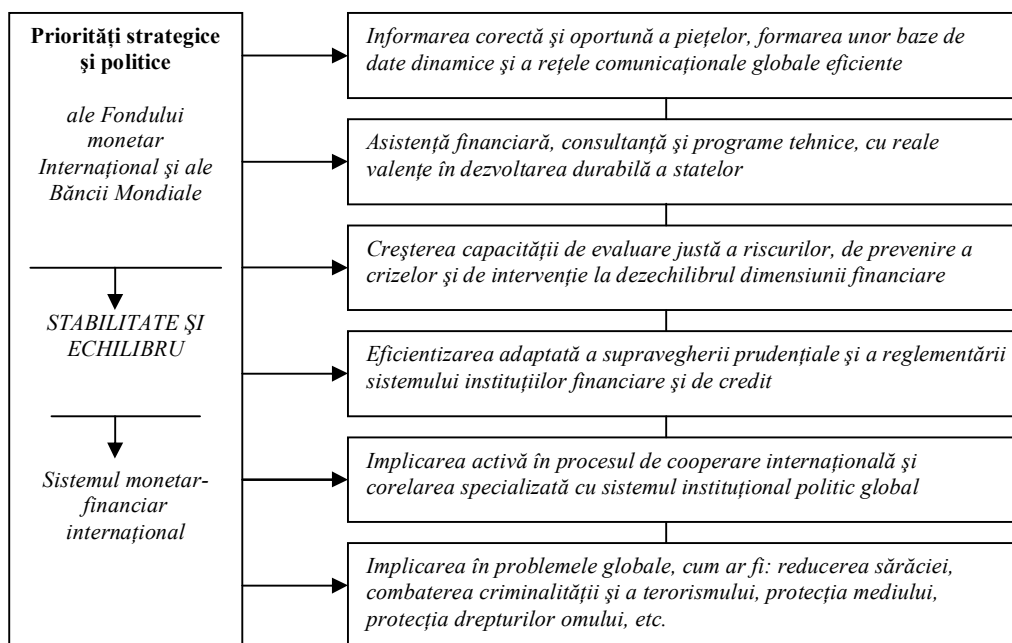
Priorităţi strategice şi politice

ale Fondului monetar Internaţional şi ale Băncii Mondiale

STABILITATE ŞI ECHILIBRU

Sistemul monetar-financiar internaţional

Informarea corectă şi oportună a pieţelor, formarea unor baze de date dinamice şi a reţele comunicaţionale globale eficiente

Asistenţă financiară, consultanţă şi programe tehnice, cu reale valenţe în dezvoltarea durabilă a statelor

Creşterea capacităţii de evaluare justă a riscurilor, de prevenire a crizelor şi de intervenţie la dezechilibrul dimensiunii financiare

Eficientizarea adaptată a supravegherii prudenţiale şi a reglementării sistemului instituţiilor financiare şi de credit

Implicarea activă în procesul de cooperare internaţională şi corelarea specializată cu sistemul instituţional politic global

Implicarea în problemele globale, cum ar fi: reducerea sărăciei, combaterea criminalităţii şi a terorismului, protecţia mediului, protecţia drepturilor omului, etc.